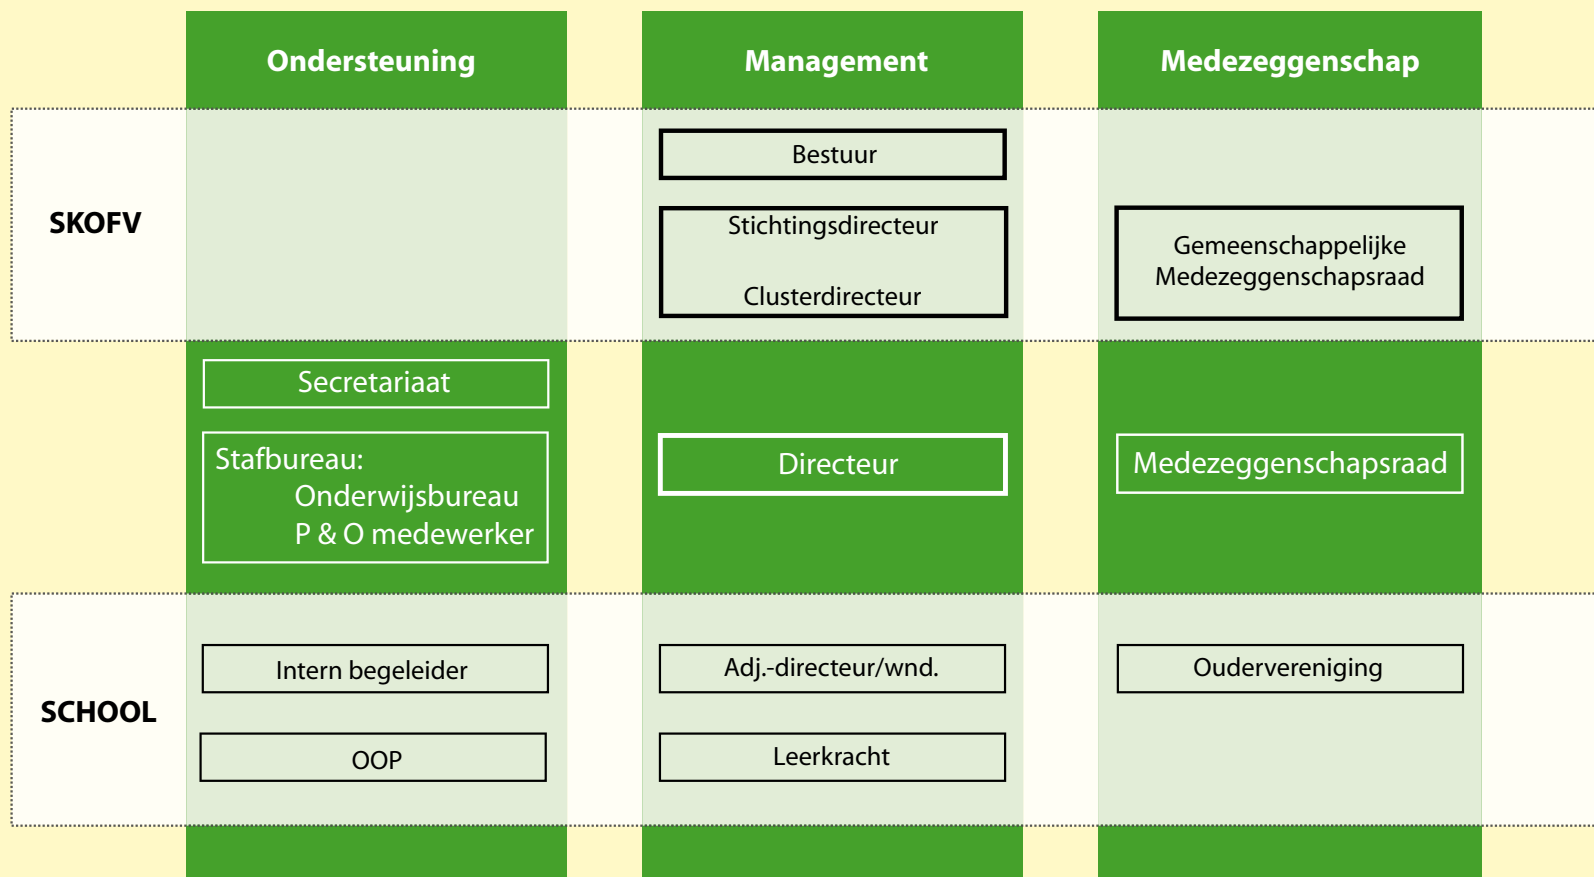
Ondersteuning

Management

Medezeggenschap

SKOFV

Bestuur

Stichtingsdirecteur

Clusterdirecteur

Gemeenschappelijke Medezeggenschapsraad

Secretariaat

Stafbureau:
Onderwijsbureau
P & O medewerker

Directeur

Medezeggenschapsraad

SCHOOL

Intern begeleider

OOP

Adj.-directeur/wnd.

Leerkracht

Oudervereniging